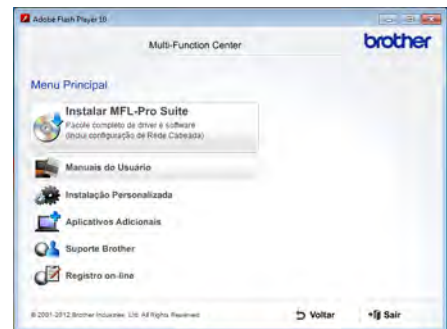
Adobe Flash Player 10

Multi-Function Center

brother

Menu Principal

Instalar MFL-Pro Suite
Pacote completo de driver e software
(inclui configuração de Rede Cabeada)

Manuais do Usuário

Instalação Personalizada

Aplicativos Adicionais

Suporte Brother

Registro on-line

© 2001-2012 Brother Industries, Ltd. All Rights Reserved.

Voltar

Sair